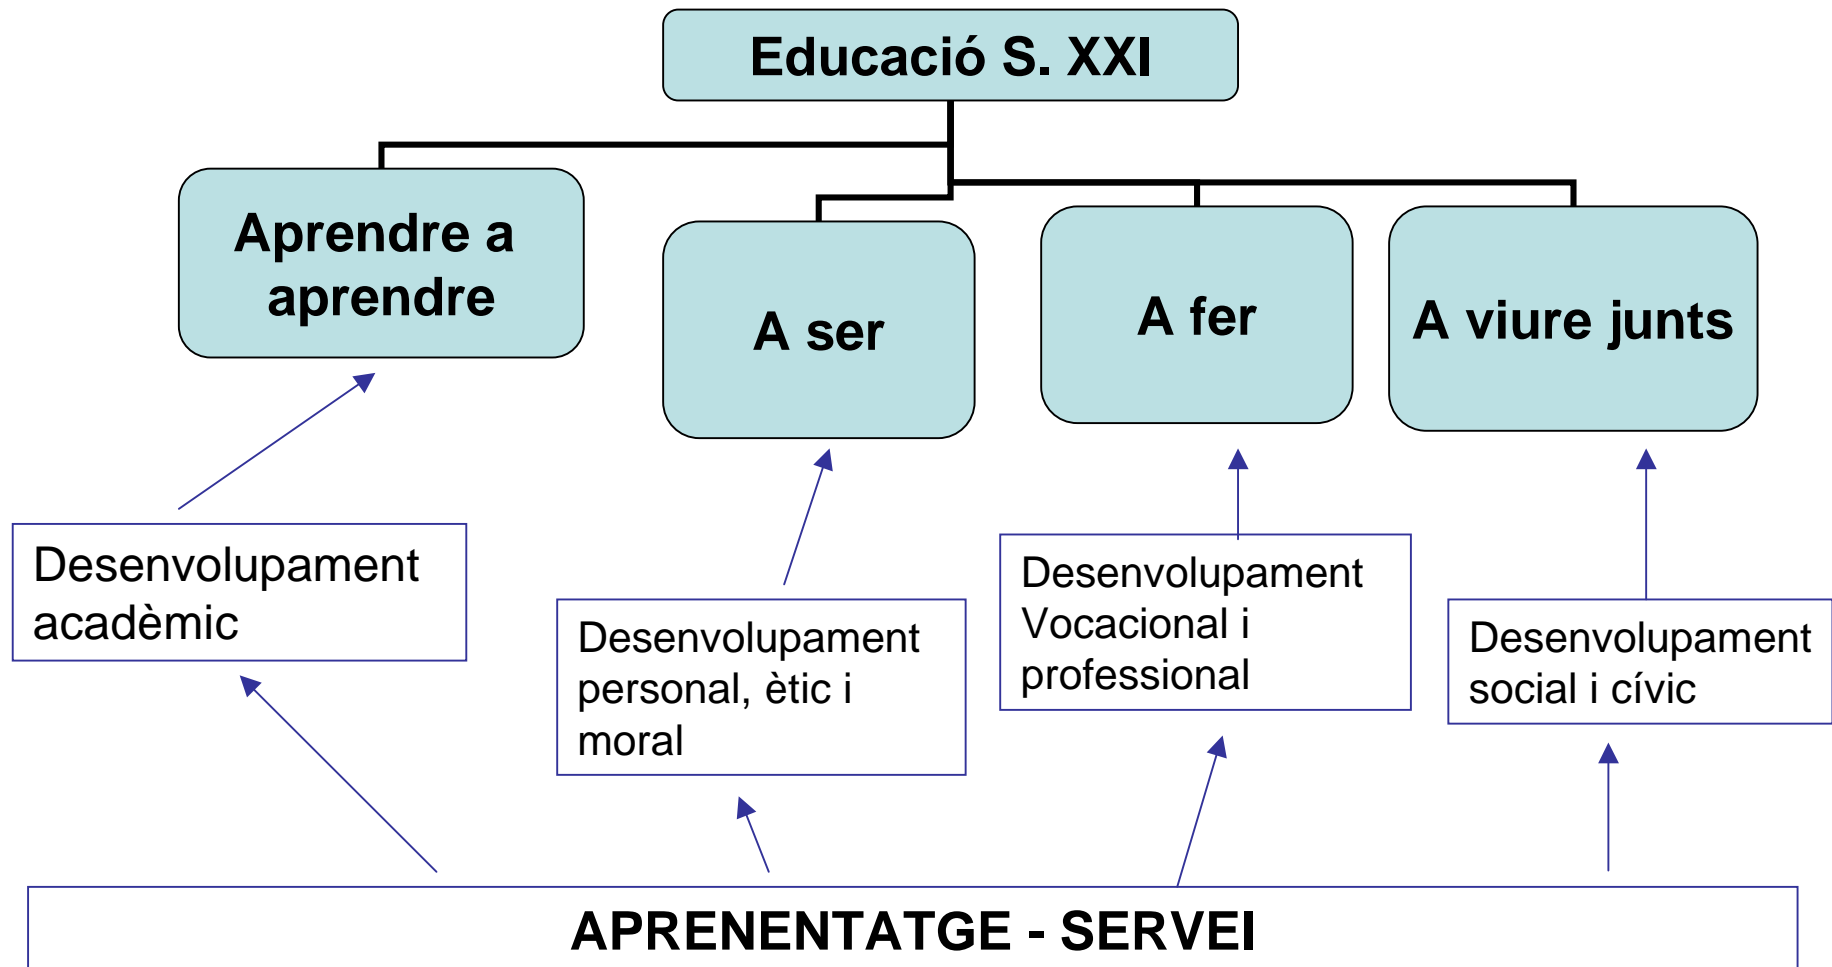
Educació S. XXI

Aprendre a aprendre

A ser

A fer

A viure junts

Desenvolupament acadèmic

Desenvolupament personal, ètic i moral

Desenvolupament Vocacional i professional

Desenvolupament social i cívic

APRENENTATGE - SERVEI